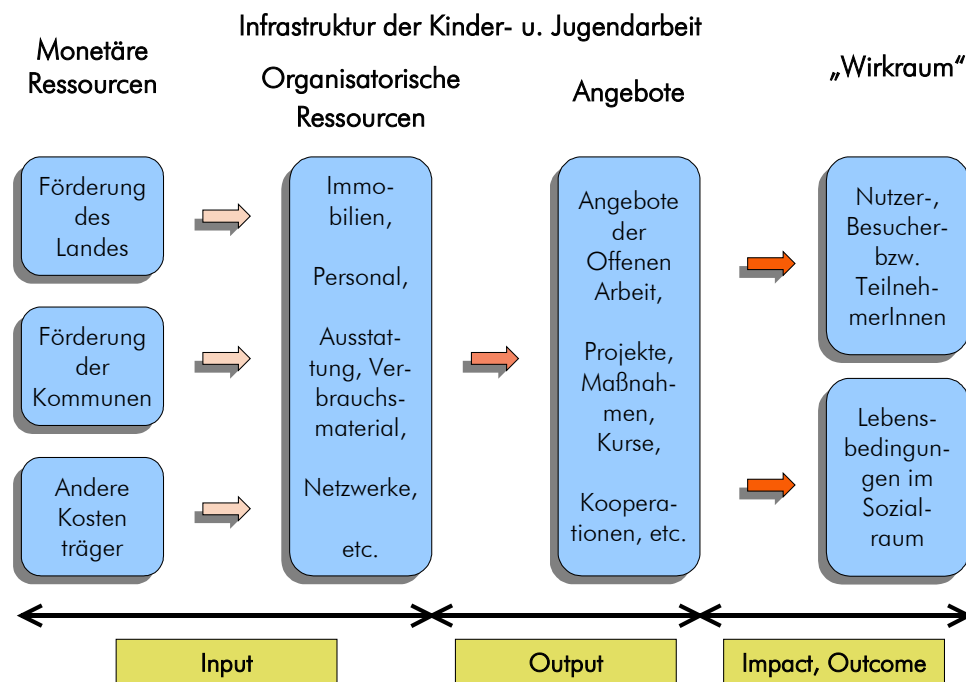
Infrastruktur der Kinder- u. Jugendarbeit

Monetäre Ressourcen

Organisatorische Ressourcen

Angebote

„Wirkraum“

Förderung des Landes

Förderung der Kommunen

Andere Kosten träger

Immobilien,

Personal,

Ausstattung, Verbrauchsmaterial,

Netzwerke,

etc.

Angebote der Offenen Arbeit,

Projekte, Maßnahmen, Kurse,

Kooperationen, etc.

Nutzer-, Besucher- bzw. TeilnehmerInnen

Lebensbedingungen im Sozialraum

Input

Output

Impact, Outcome